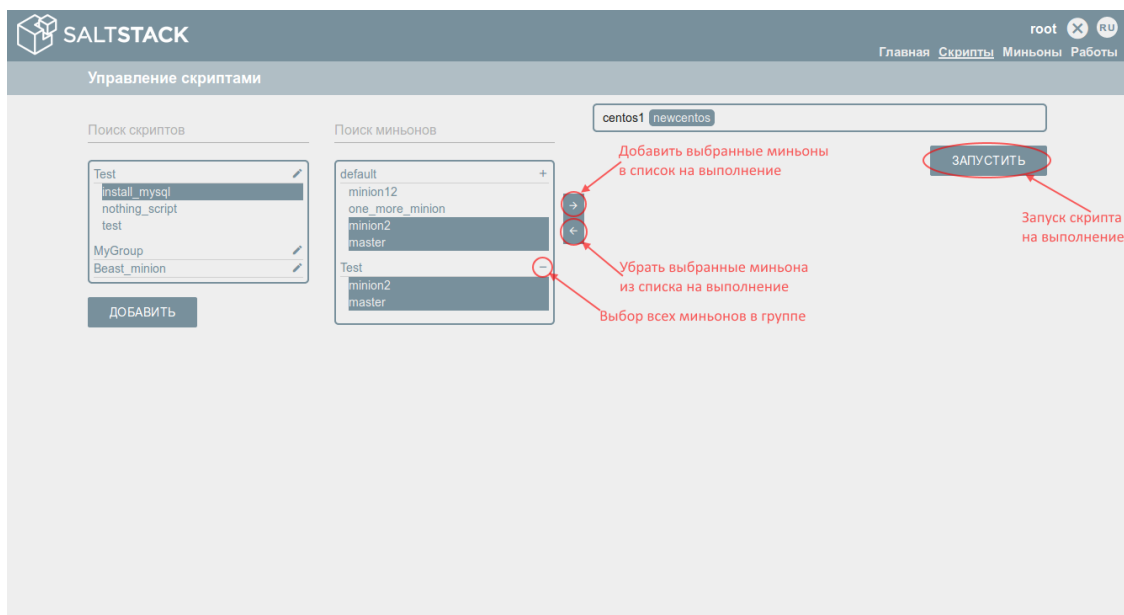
SALTSTACK

root RU

Главная Скрипты Миньоны Работы

Управление скриптами

Поиск скриптов

Test
install_mysql
nothing_script
test
MyGroup
Beast_minion

ДОБАВИТЬ

Поиск миньонов

default +
minion12
one_more_minion
minion2
master
Test −
minion2
master

→
←

centos1 newcentos

ЗАПУСТИТЬ

Добавить выбранные миньоны в список на выполнение

Убрать выбранные миньона из списка на выполнение

Выбор всех миньонов в группе

Запуск скрипта на выполнение